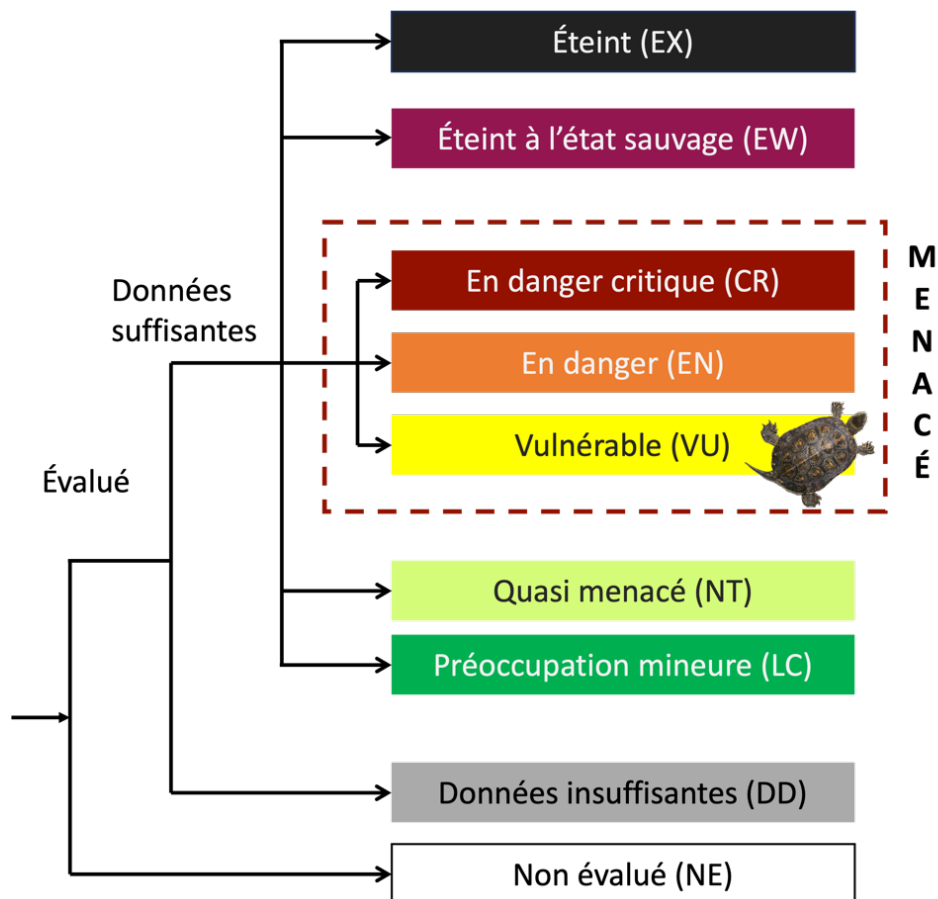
Éteint (EX)

Éteint à l'état sauvage (EW)

Données suffisantes

En danger critique (CR)

En danger (EN)

Vulnérable (VU)

M
E
N
A
C
É

Évalué

Quasi menacé (NT)

Préoccupation mineure (LC)

Données insuffisantes (DD)

Non évalué (NE)